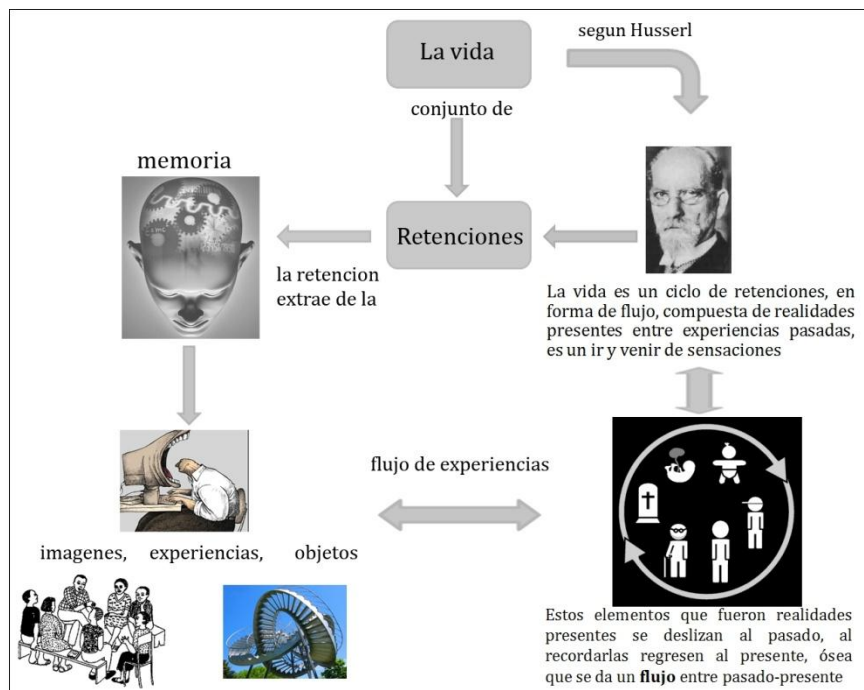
La vida

segun Husserl

conjunto de

memoria

Retenciones

la retencion extrae de la

La vida es un ciclo de retenciones, en forma de flujo, compuesta de realidades presentes entre experiencias pasadas, es un ir y venir de sensaciones

flujo de experiencias

imagenes, experiencias, objetos

Estos elementos que fueron realidades presentes se deslizan al pasado, al recordarlas regresen al presente, ósea que se da un **flujo** entre pasado-presente